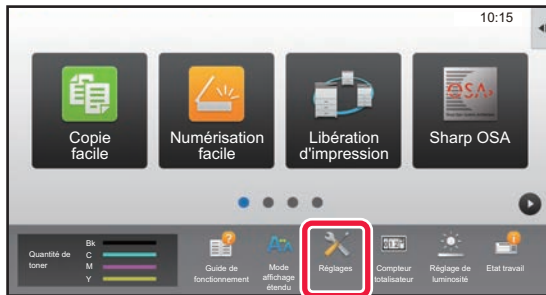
10:15

Copie facile

Numérisation facile

Libération d'impression

Sharp OSA

OSA

Quantité de toner

Bk
C
M
Y

Guide de fonctionnement

Mode affichage étendu

Réglages

Compteur totalisateur

Réglage de luminosité

Etat travail